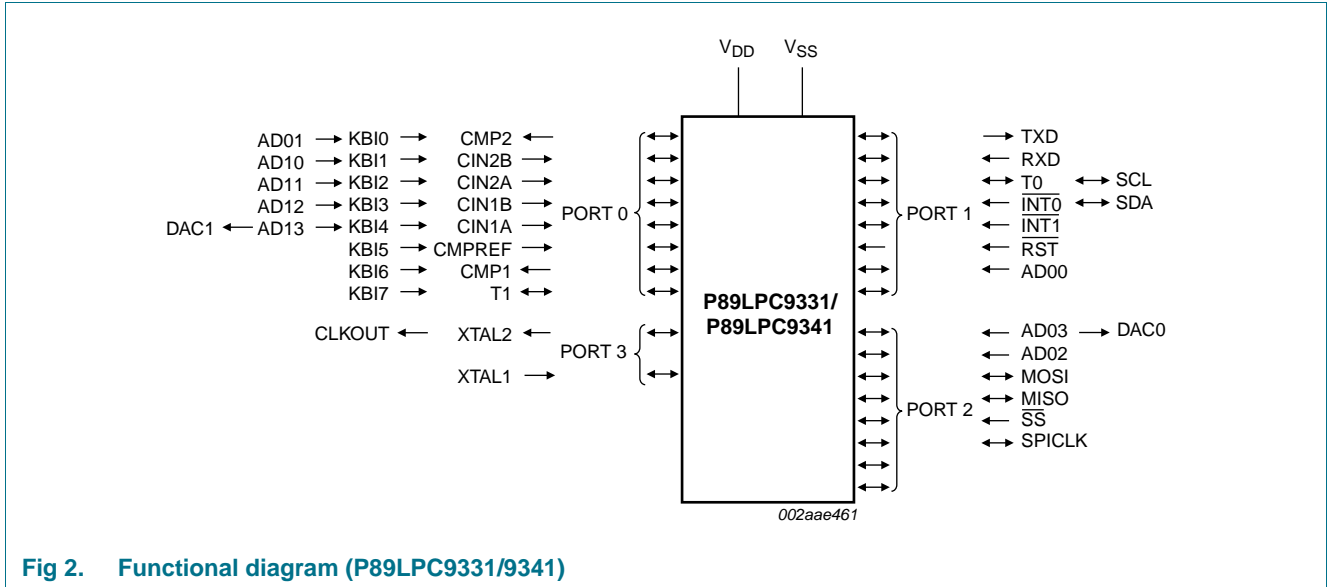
$V_{DD}$ $V_{SS}$

AD01 KBI0 CMP2
AD10 KBI1 CIN2B
AD11 KBI2 CIN2A
AD12 KBI3 CIN1B
DAC1 AD13 KBI4 CIN1A
KBI5 CMPREF
KBI6 CMP1
KBI7 T1

PORT 0

CLKOUT XTAL2
XTAL1

PORT 3

P89LPC9331/
P89LPC9341

PORT 1

TXD
RXD
T0 SCL
$\overline{INT0}$ SDA
$\overline{INT1}$
$\overline{RST}$
AD00

PORT 2

AD03 DAC0
AD02
MOSI
MISO
$\overline{SS}$
SPICLK

002aae461

Fig 2. Functional diagram (P89LPC9331/9341)